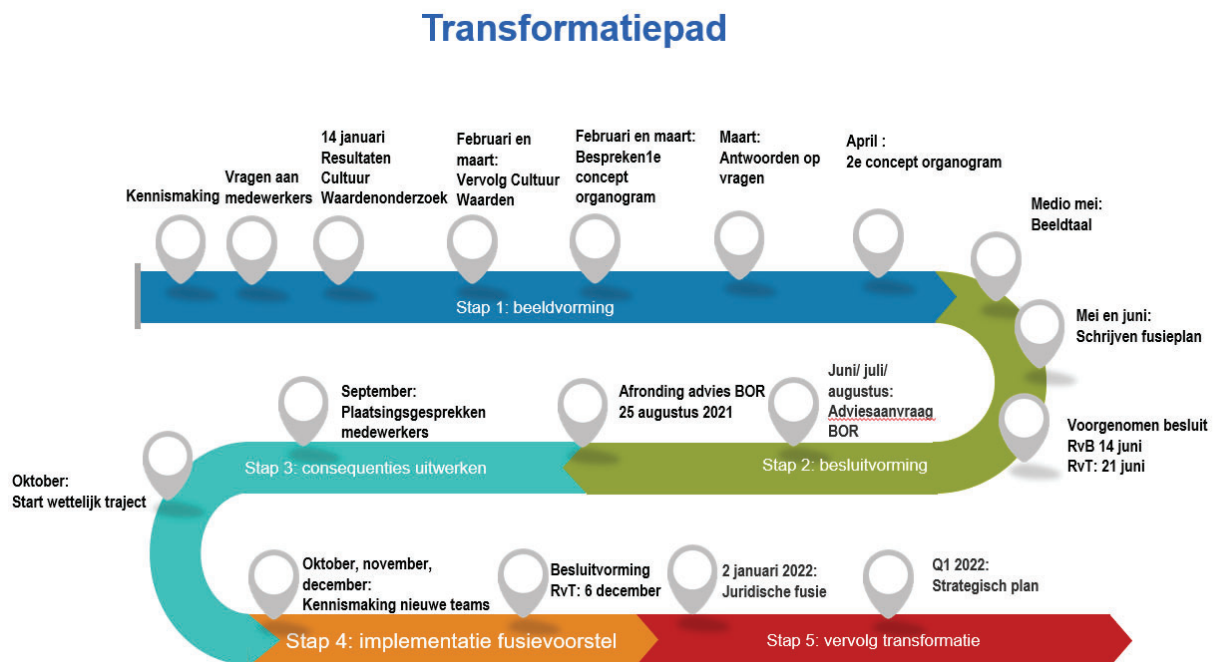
Transformatiepad

Kennismaking

Vragen aan medewerkers

14 januari Resultaten Cultuur Waardenonderzoek

Februari en maart: Vervolg Cultuur Waarden

Februari en maart: Bespreken1e concept organogram

Maart: Antwoorden op vragen

April : 2e concept organogram

Medio mei: Beeldtaal

Stap 1: beeldvorming

Mei en juni: Schrijven fusieplan

Juni/ juli/ augustus: Adviesaanvraag BOR

Afronding advies BOR 25 augustus 2021

September: Plaatsingsgesprekken medewerkers

Voorgenomen besluit RvB 14 juni RvT: 21 juni

Stap 2: besluitvorming

Stap 3: consequenties uitwerken

Oktober: Start wettelijk traject

Oktober, november, december: Kennismaking nieuwe teams

Besluitvorming RvT: 6 december

2 januari 2022: Juridische fusie

Q1 2022: Strategisch plan

Stap 4: implementatie fusievoorstel

Stap 5: vervolg transformatie